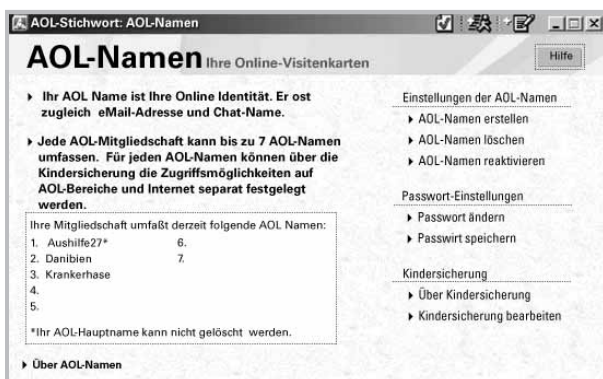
AOL-Stichwort: AOL-Namen

AOL-Namen Ihre Online-Visitenkarten

Hilfe

Ihr AOL Name ist Ihre Online Identität. Er ost zugleich eMail-Adresse und Chat-Name.

Jede AOL-Mitgliedschaft kann bis zu 7 AOL-Namen umfassen. Für jeden AOL-Namen können über die Kindersicherung die Zugriffsmöglichkeiten auf AOL-Bereiche und Internet separat festgelegt werden.

Ihre Mitgliedschaft umfaßt derzeit folgende AOL Namen:
1. Aushilfe27*
2. Danibien
3. Krankerhase
4.
5.
6.
7.

*Ihr AOL-Hauptname kann nicht gelöscht werden.

Über AOL-Namen

Einstellungen der AOL-Namen
AOL-Namen erstellen
AOL-Namen löschen
AOL-Namen reaktivieren

Passwort-Einstellungen
Passwort ändern
Passwirt speichern

Kindersicherung
Über Kindersicherung
Kindersicherung bearbeiten